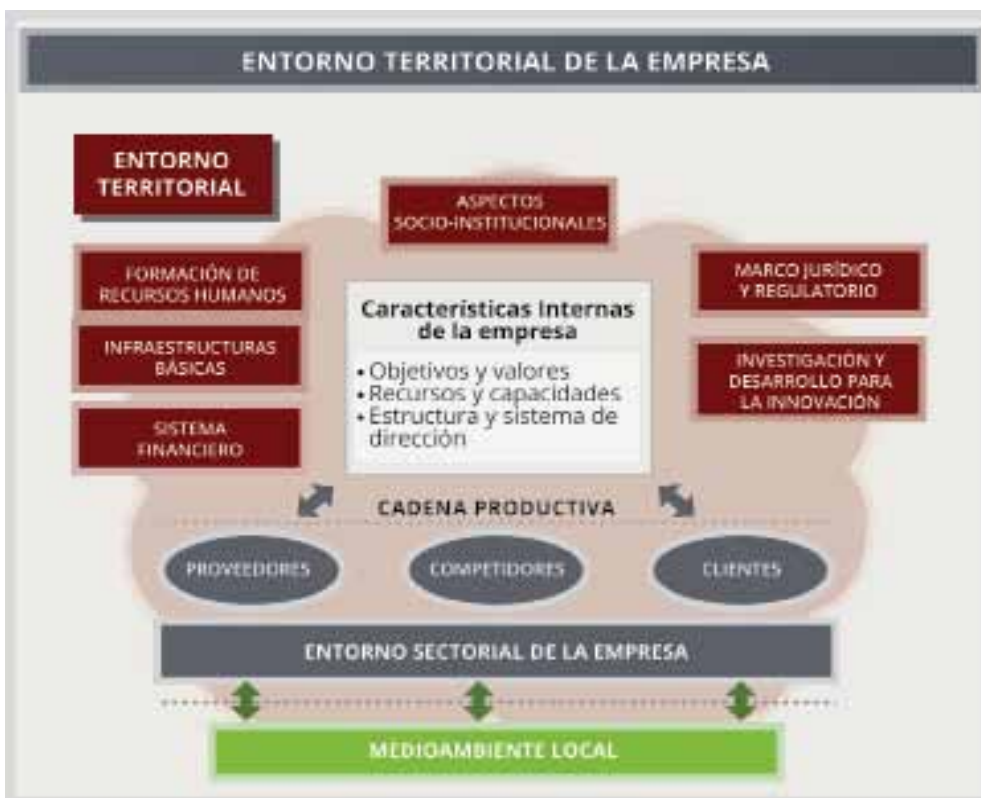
ENTORNO TERRITORIAL DE LA EMPRESA

ENTORNO TERRITORIAL

ASPECTOS SOCIO-INSTITUCIONALES

FORMACIÓN DE RECURSOS HUMANOS

INFRAESTRUCTURAS BÁSICAS

SISTEMA FINANCIERO

Características Internas de la empresa

• Objetivos y valores
• Recursos y capacidades
• Estructura y sistema de dirección

MARCO JURÍDICO Y REGULATORIO

INVESTIGACIÓN Y DESARROLLO PARA LA INNOVACIÓN

CADENA PRODUCTIVA

PROVEEDORES

COMPETIDORES

CLIENTES

ENTORNO SECTORIAL DE LA EMPRESA

MEDIOAMBIENTE LOCAL